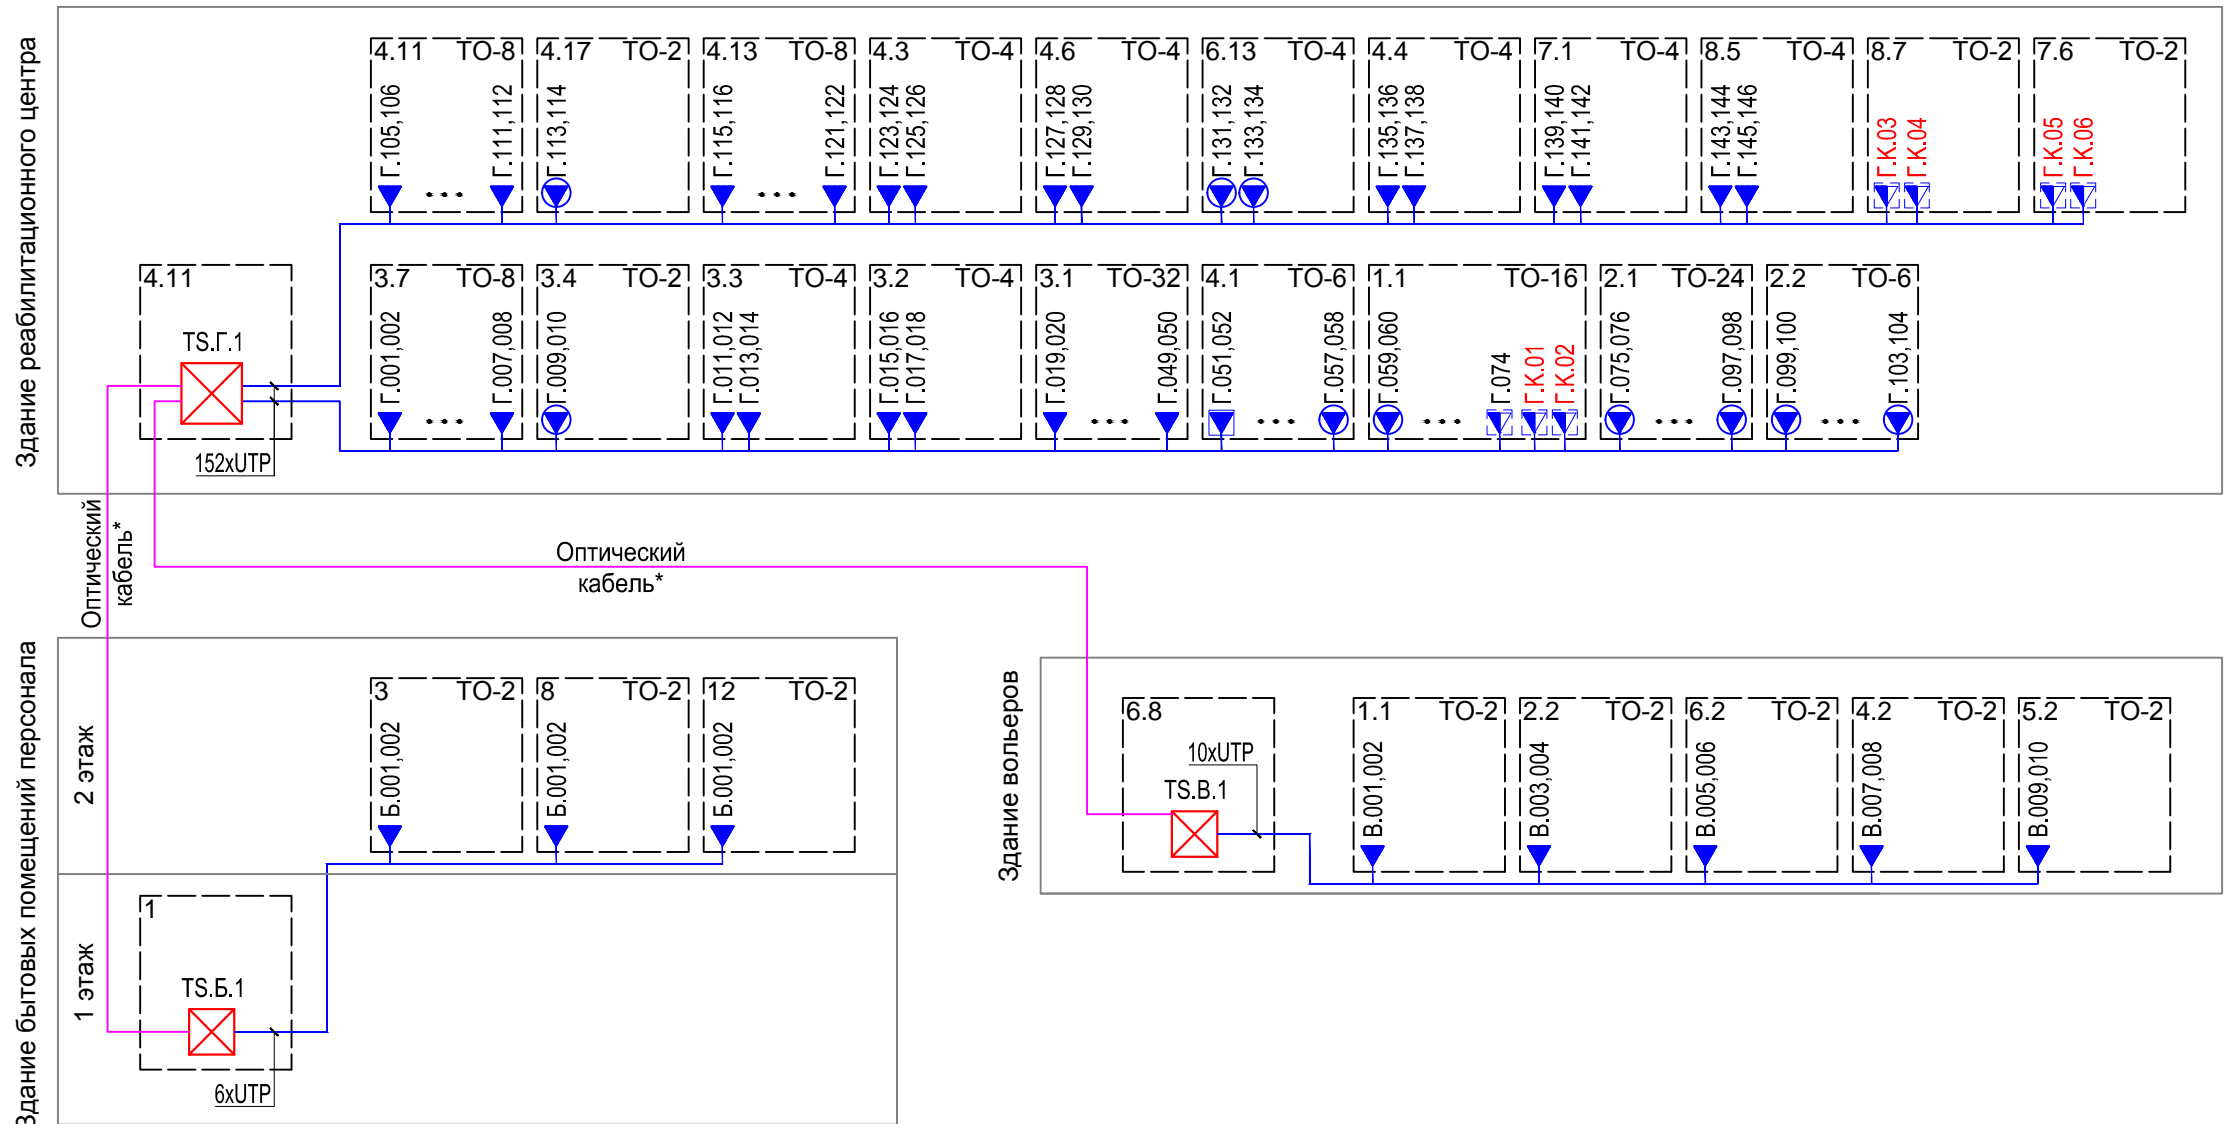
Здание реабилитационного центра

4.11 ТО-8
Г.105,106
...
Г.111,112

4.17 ТО-2
Г.113,114

4.13 ТО-8
Г.115,116
...
Г.121,122

4.3 ТО-4
Г.123,124
Г.125,126

4.6 ТО-4
Г.127,128
Г.129,130

6.13 ТО-4
Г.131,132
Г.133,134

4.4 ТО-4
Г.135,136
Г.137,138

7.1 ТО-4
Г.139,140
Г.141,142

8.5 ТО-4
Г.143,144
Г.145,146

8.7 ТО-2
Г.К.03
Г.К.04

7.6 ТО-2
Г.К.05
Г.К.06

4.11
TS.Г.1
152xUTP

3.7 ТО-8
Г.001,002
...
Г.007,008

3.4 ТО-2
Г.009,010

3.3 ТО-4
Г.011,012
Г.013,014

3.2 ТО-4
Г.015,016
Г.017,018

3.1 ТО-32
Г.019,020
...
Г.049,050

4.1 ТО-6
Г.051,052
...
Г.057,058

1.1 ТО-16
Г.059,060
...
Г.074
Г.К.01
Г.К.02

2.1 ТО-24
Г.075,076
...
Г.097,098

2.2 ТО-6
Г.099,100
...
Г.103,104

Оптический кабель*

Оптический кабель*

Здание бытовых помещений персонала

2 этаж

3 ТО-2
Б.001,002

8 ТО-2
Б.001,002

12 ТО-2
Б.001,002

1 этаж

1
TS.Б.1
6xUTP

Здание вольеров

6.8
10xUTP
TS.В.1

1.1 ТО-2
В.001,002

2.2 ТО-2
В.003,004

6.2 ТО-2
В.005,006

4.2 ТО-2
В.007,008

5.2 ТО-2
В.009,010